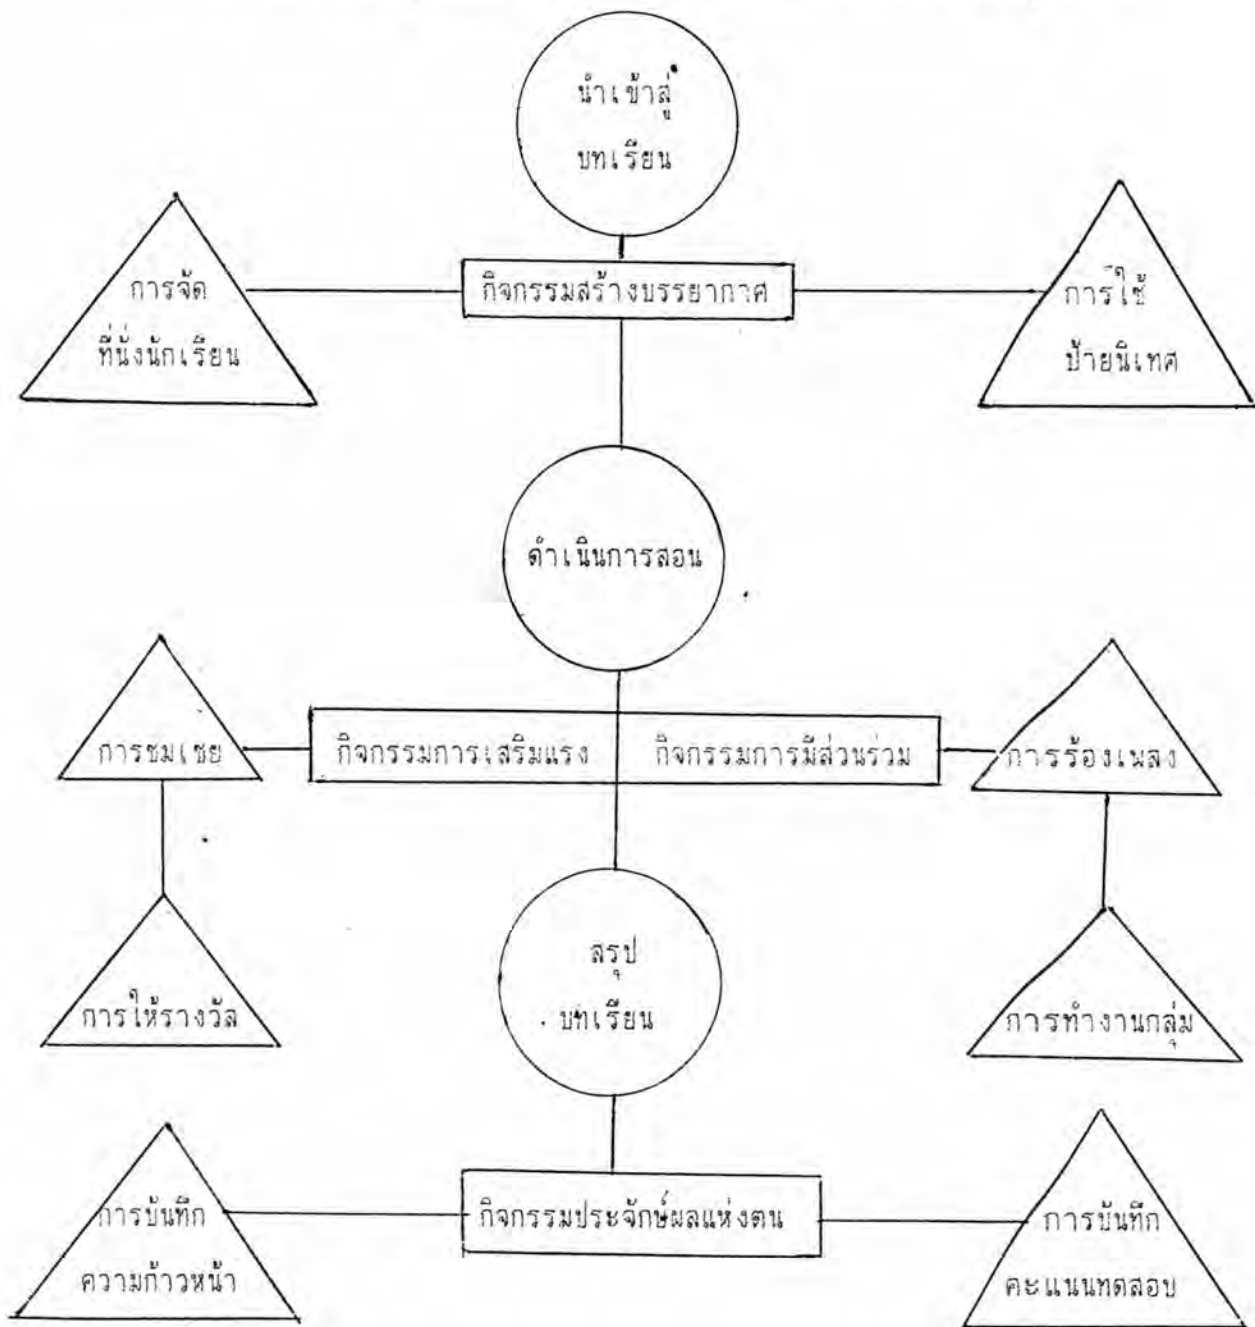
นำเข้าสู่บทเรียน

การจัดที่นั่งนักเรียน

กิจกรรมสร้างบรรยากาศ

การใช้ป้ายนิเทศ

ดำเนินการสอน

การชมเชย

กิจกรรมการเสริมแรง

กิจกรรมการมีส่วนร่วม

การร้องเพลง

การให้รางวัล

สรุปบทเรียน

การทำงานกลุ่ม

การบันทึกความก้าวหน้า

กิจกรรมประจักษ์ผลแห่งตน

การบันทึกคะแนนทดสอบ